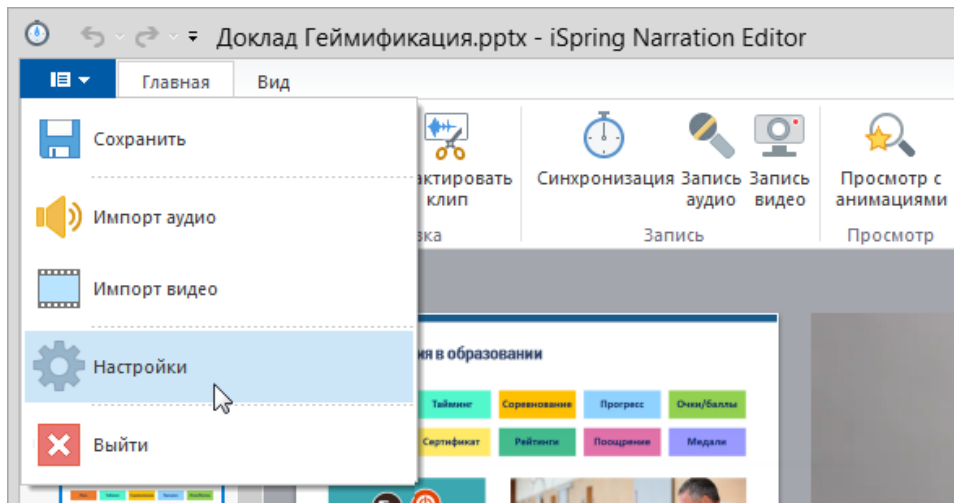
Доклад Геймификация.pptx - iSpring Narration Editor

Главная
Вид

Сохранить
Импорт аудио
Импорт видео
Настройки
Выйти

ктировать клип
ка
Синхронизация
Запись аудио
Запись видео
Запись
Просмотр с анимациями
Просмотр

я в образовании
Тайминг
Соревнование
Прогресс
Очки/баллы
Сертификат
Рейтинги
Поощрение
Медали